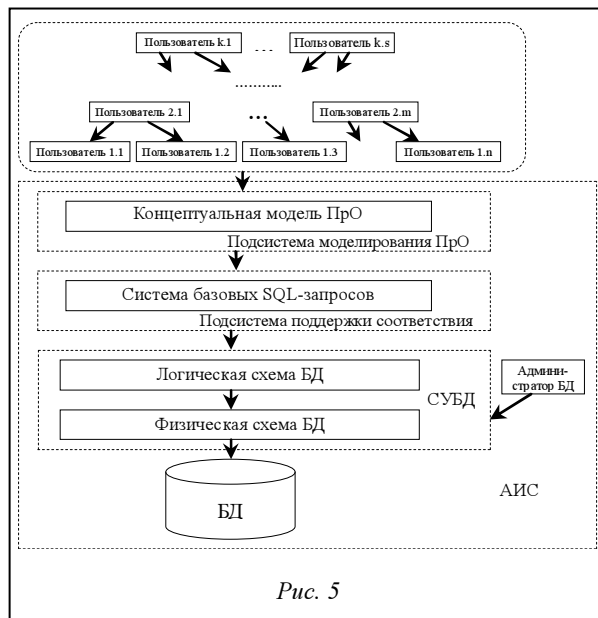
Пользователь k.1

...

Пользователь k.s

..........

Пользователь 2.1

...

Пользователь 2.m

Пользователь 1.1

Пользователь 1.2

Пользователь 1.3

Пользователь 1.n

Концептуальная модель ПрО

Подсистема моделирования ПрО

Система базовых SQL-запросов

Подсистема поддержки соответствия

Логическая схема БД

СУБД

Администратор БД

Физическая схема БД

БД

АИС

Рис. 5